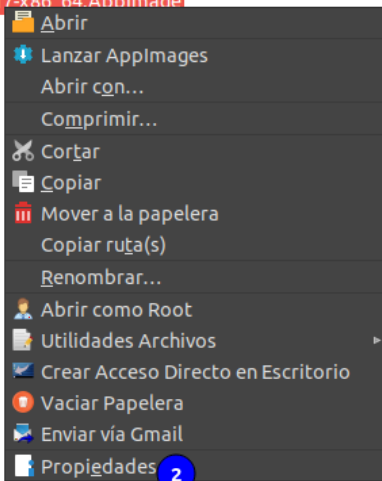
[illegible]x86_64.AppImage
Abrir
Lanzar AppImages
Abrir con...
Comprimir...
Cortar
Copiar
Mover a la papelera
Copiar ruta(s)
Renombrar...
Abrir como Root
Utilidades Archivos
Crear Acceso Directo en Escritorio
Vaciar Papelera
Enviar vía Gmail
Propiedades
2